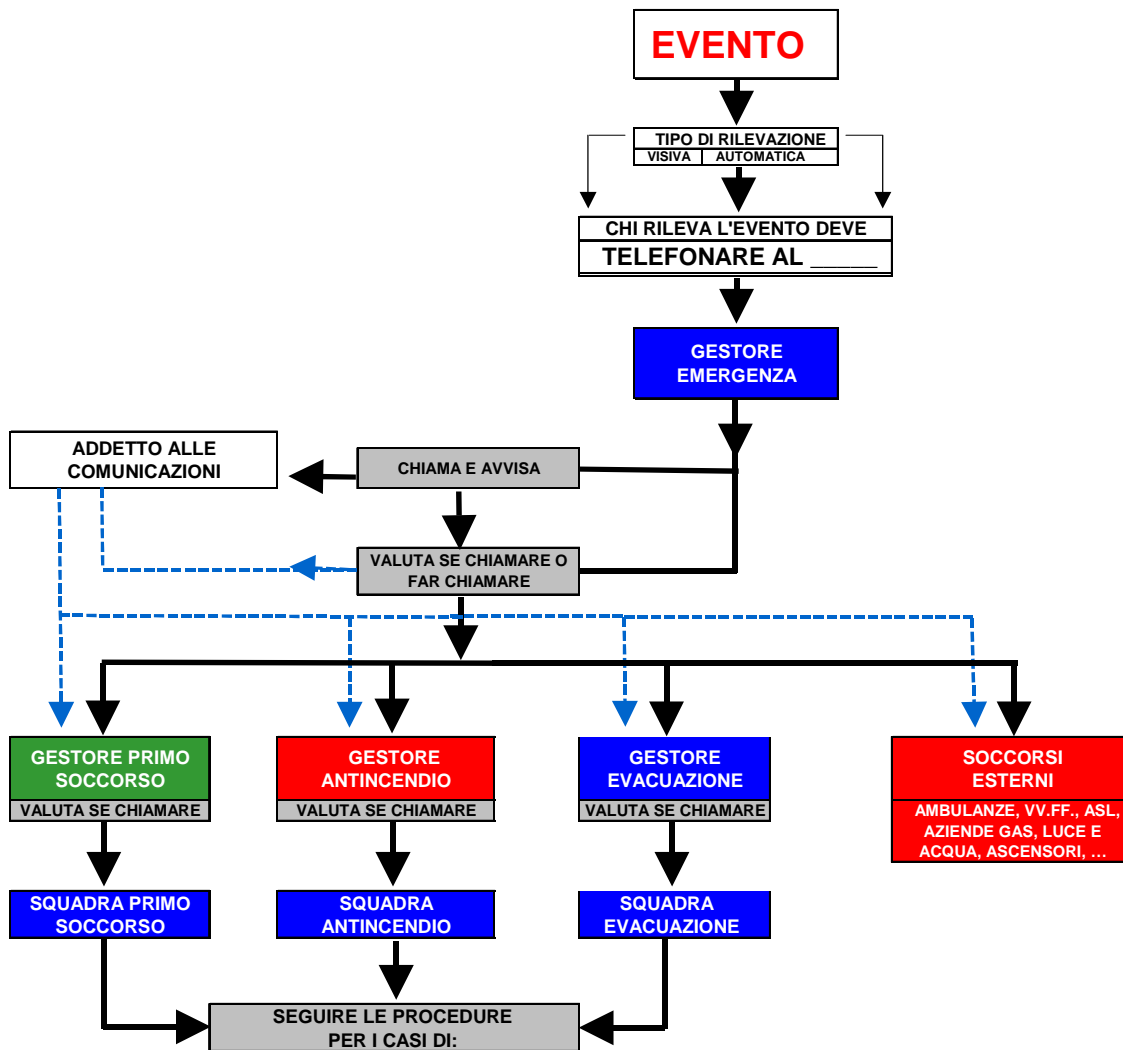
EVENTO

TIPO DI RILEVAZIONE
VISIVA | AUTOMATICA

CHI RILEVA L'EVENTO DEVE
TELEFONARE AL _____

GESTORE EMERGENZA

ADDETTO ALLE COMUNICAZIONI

CHIAMA E AVVISA

VALUTA SE CHIAMARE O FAR CHIAMARE

GESTORE PRIMO SOCCORSO
VALUTA SE CHIAMARE

GESTORE ANTINCENDIO
VALUTA SE CHIAMARE

GESTORE EVACUAZIONE
VALUTA SE CHIAMARE

SOCCORSI ESTERNI
AMBULANZE, VV.FF., ASL, AZIENDE GAS, LUCE E ACQUA, ASCENSORI, …

SQUADRA PRIMO SOCCORSO

SQUADRA ANTINCENDIO

SQUADRA EVACUAZIONE

SEGUIRE LE PROCEDURE PER I CASI DI: